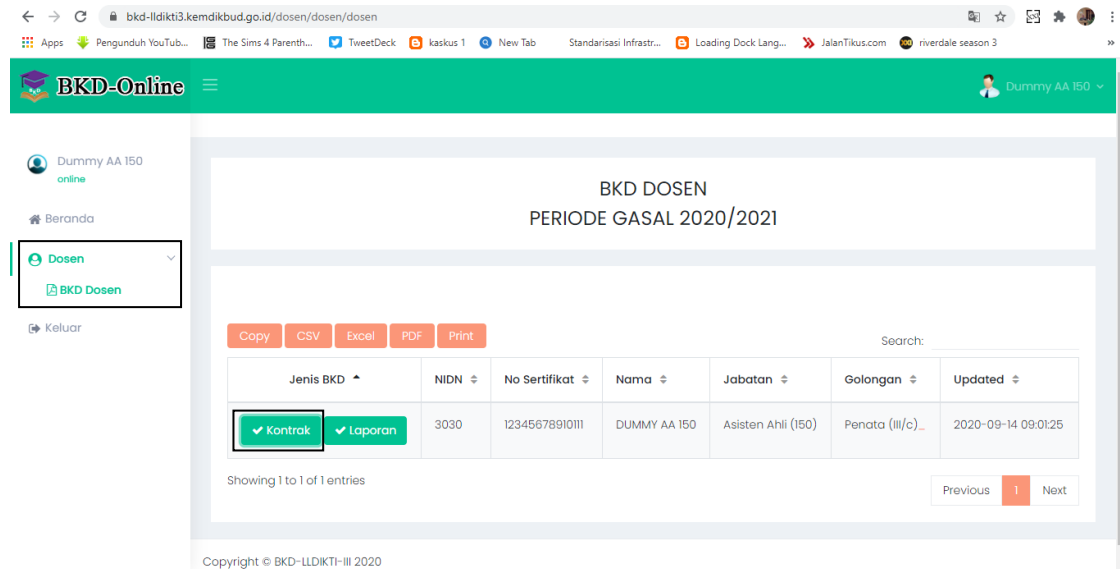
bkd-lldikti3.kemdikbud.go.id/dosen/dosen/dosen

Apps Pengunduh YouTub... The Sims 4 Parenth... TweetDeck kaskus 1 New Tab Standarisasi Infrastr... Loading Dock Lang... JalanTikus.com riverdale season 3

BKD-Online

Dummy AA 150

Dummy AA 150
online

Beranda

Dosen

BKD Dosen

Keluar

BKD DOSEN
PERIODE GASAL 2020/2021

Copy CSV Excel PDF Print

Search:

| Jenis BKD | NIDN | No Sertifikat | Nama | Jabatan | Golongan | Updated |
|---|---|---|---|---|---|---|
| Kontrak Laporan | 3030 | 12345678910111 | DUMMY AA 150 | Asisten Ahli (150) | Penata (III/c)_ | 2020-09-14 09:01:25 |

Showing 1 to 1 of 1 entries

Previous 1 Next

Copyright © BKD-LLDIKTI-III 2020